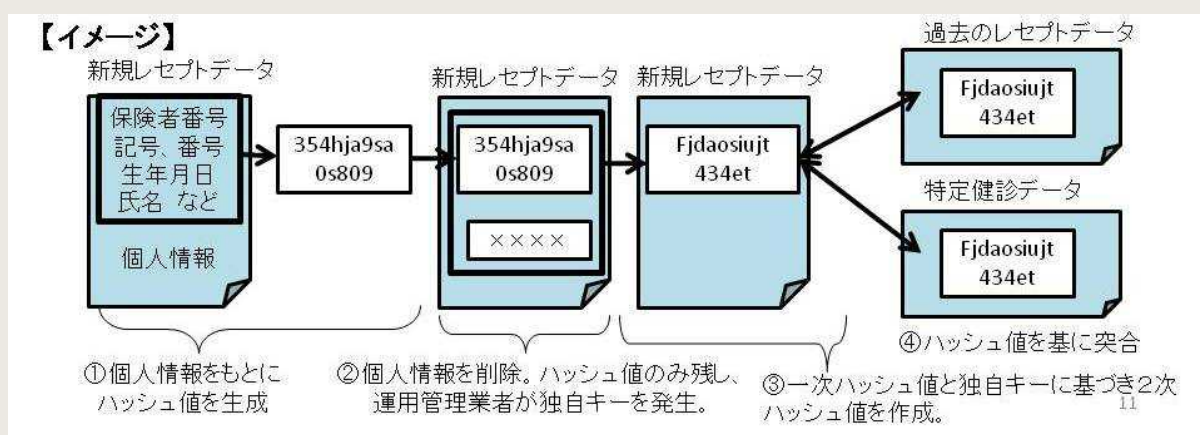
【イメージ】

新規レセプトデータ

保険者番号
記号、番号
生年月日
氏名 など

個人情報

354hja9sa
0s809

新規レセプトデータ

354hja9sa
0s809

××××

新規レセプトデータ

Fjdaosiujt
434et

過去のレセプトデータ

Fjdaosiujt
434et

特定健診データ

Fjdaosiujt
434et

①個人情報をもとに
ハッシュ値を生成

②個人情報を削除。ハッシュ値のみ残し、
運用管理業者が独自キーを発生。

③一次ハッシュ値と独自キーに基づき2次
ハッシュ値を作成。

④ハッシュ値を基に突合

11